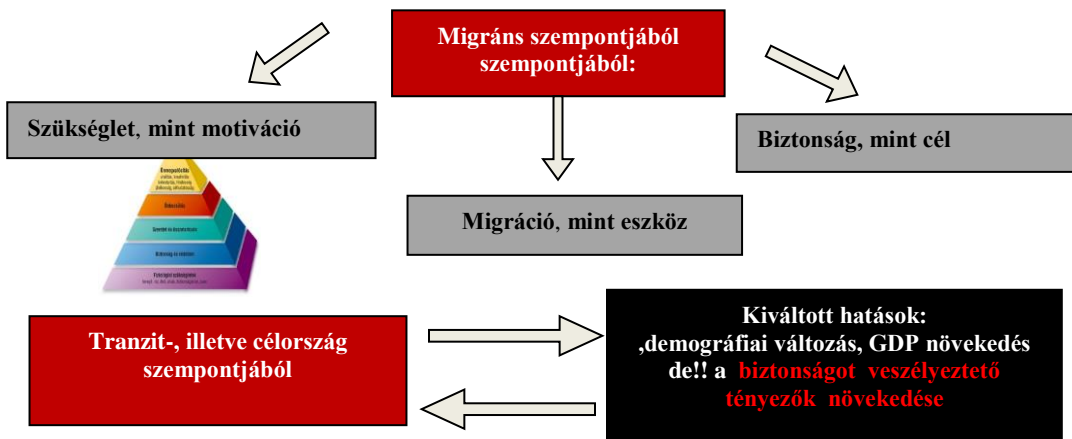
Migráns szempontjából szempontjából:

Szükséglet, mint motiváció

Biztonság, mint cél

Migráció, mint eszköz

Önmegvalósítás
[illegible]

Megbecsülés

Szeretet és összetartozás

Biztonság és védelem

Fiziológiai szükségletek
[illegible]

Tranzit-, illetve célország szempontjából

Kiváltott hatások:
,demográfiai változás, GDP növekedés de!! a biztonságot veszélyeztető tényezők növekedése